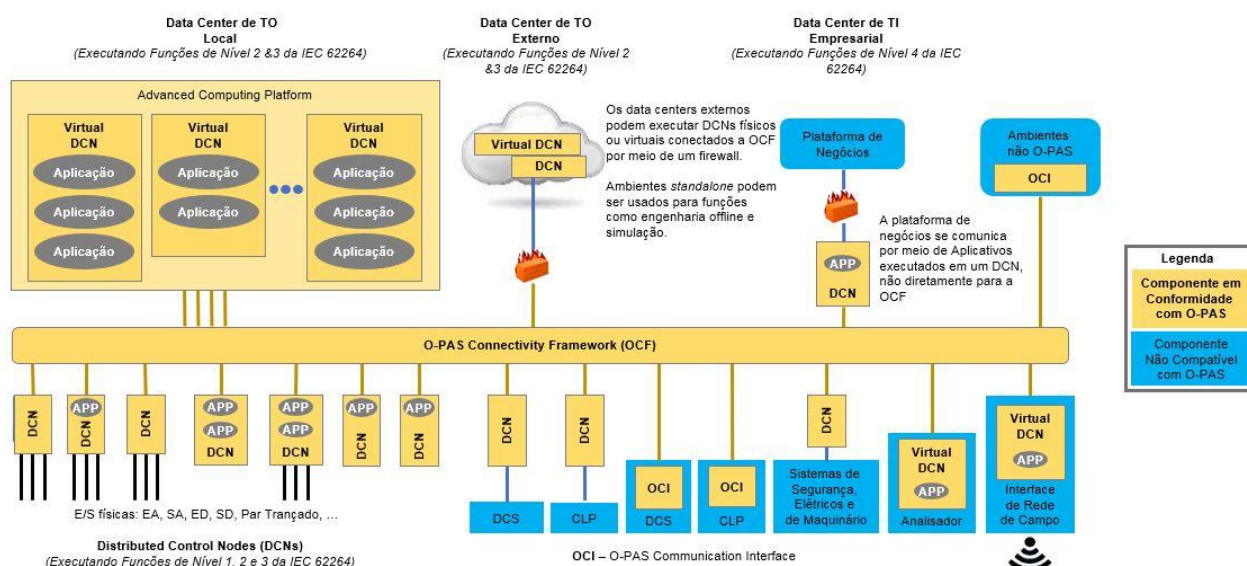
Data Center de TO Local
(Executando Funções de Nível 2 &3 da IEC 62264)

Data Center de TO Externo
(Executando Funções de Nível 2 &3 da IEC 62264)

Data Center de TI Empresarial
(Executando Funções de Nível 4 da IEC 62264)

Advanced Computing Platform

Virtual DCN
Aplicação
Aplicação
Aplicação

Virtual DCN
Aplicação
Aplicação

Virtual DCN
Aplicação
Aplicação
Aplicação

Virtual DCN
DCN

Os data centers externos podem executar DCNs físicos ou virtuais conectados a OCF por meio de um firewall.

Ambientes *standalone* podem ser usados para funções como engenharia offline e simulação.

Plataforma de Negócios

APP
DCN

A plataforma de negócios se comunica por meio de Aplicativos executados em um DCN, não diretamente para a OCF

Ambientes não O-PAS
OCI

Legenda
Componente em Conformidade com O-PAS
Componente Não Compatível com O-PAS

O-PAS Connectivity Framework (OCF)

DCN
APP DCN
DCN
APP APP DCN
APP APP DCN
APP DCN
APP DCN
DCN
DCS
DCN
CLP
OCI
DCS
OCI
CLP
DCN
Sistemas de Segurança, Elétricos e de Maquinário
Virtual DCN
APP
Analisador
Virtual DCN
APP
Interface de Rede de Campo

E/S físicas: EA, SA, ED, SD, Par Trançado, ...

Distributed Control Nodes (DCNs)
(Executando Funções de Nível 1, 2 e 3 da IEC 62264)

OCI – O-PAS Communication Interface